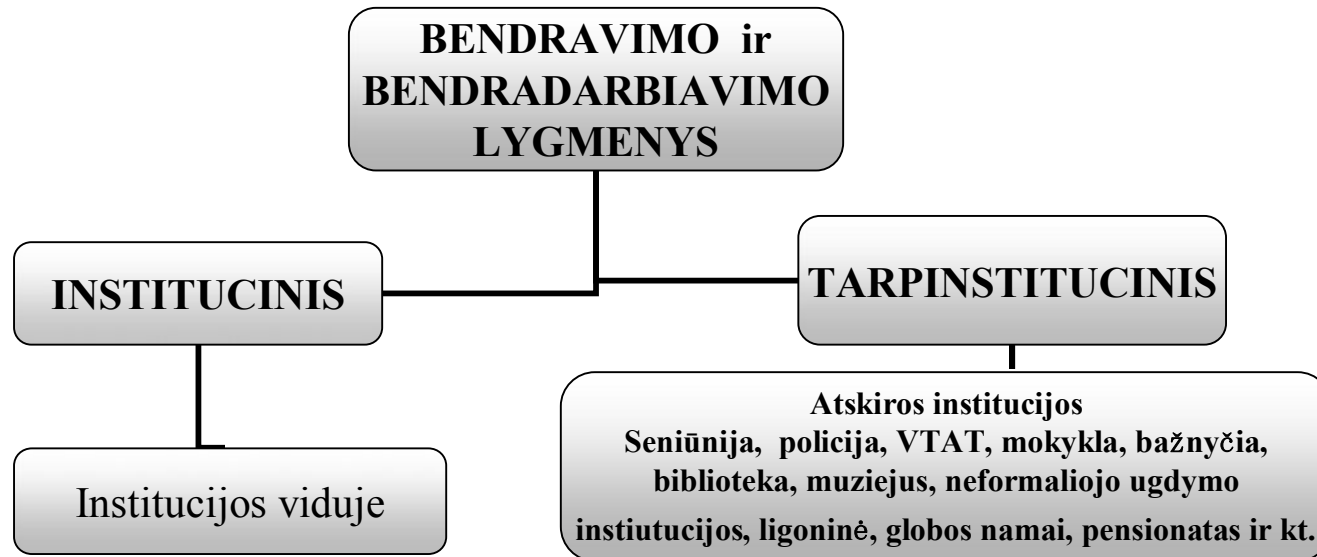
BENDRAVIMO ir BENDRADARBIAVIMO LYGMENYS

INSTITUCINIS

TARPINSTITUCINIS

Institucijos viduje

Atskiros institucijos
Seniūnija, policija, VTAT, mokykla, bažnyčia, biblioteka, muziejus, neformaliojo ugdymo instiutucijos, ligoninė, globos namai, pensionatas ir kt.